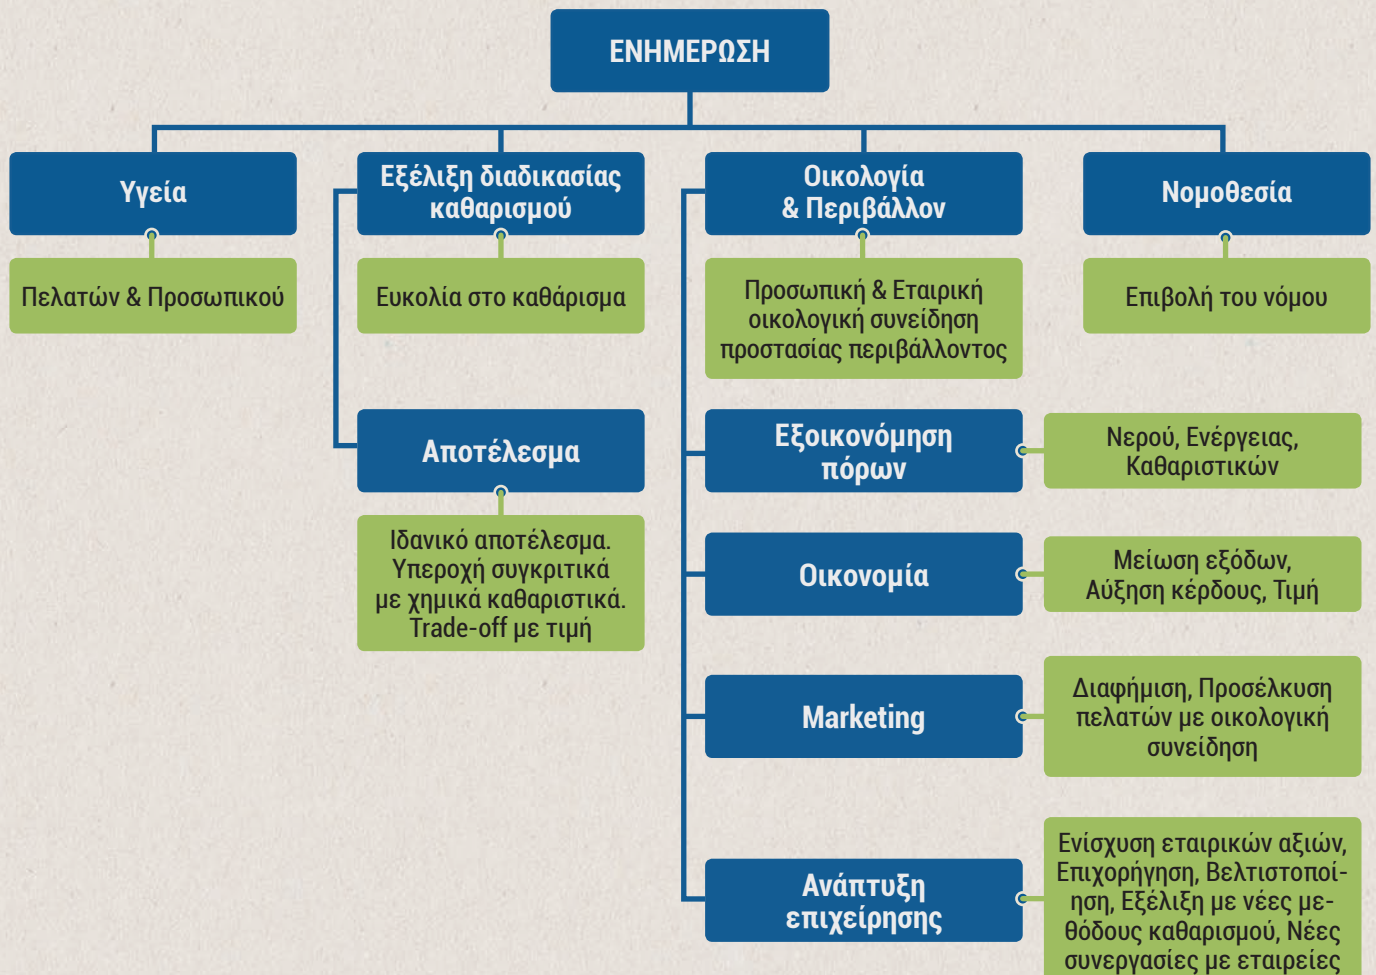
ΕΝΗΜΕΡΩΣΗ

Υγεία

Πελατών & Προσωπικού

Εξέλιξη διαδικασίας καθαρισμού

Ευκολία στο καθάρισμα

Αποτέλεσμα

Ιδανικό αποτέλεσμα. Υπεροχή συγκριτικά με χημικά καθαριστικά. Trade-off με τιμή

Οικολογία & Περιβάλλον

Προσωπική & Εταιρική οικολογική συνείδηση προστασίας περιβάλλοντος

Εξοικονόμηση πόρων

Νερού, Ενέργειας, Καθαριστικών

Οικονομία

Μείωση εξόδων, Αύξηση κέρδους, Τιμή

Marketing

Διαφήμιση, Προσέλκυση πελατών με οικολογική συνείδηση

Ανάπτυξη επιχείρησης

Ενίσχυση εταιρικών αξιών, Επιχορήγηση, Βελτιστοποίηση, Εξέλιξη με νέες μεθόδους καθαρισμού, Νέες συνεργασίες με εταιρείες

Νομοθεσία

Επιβολή του νόμου